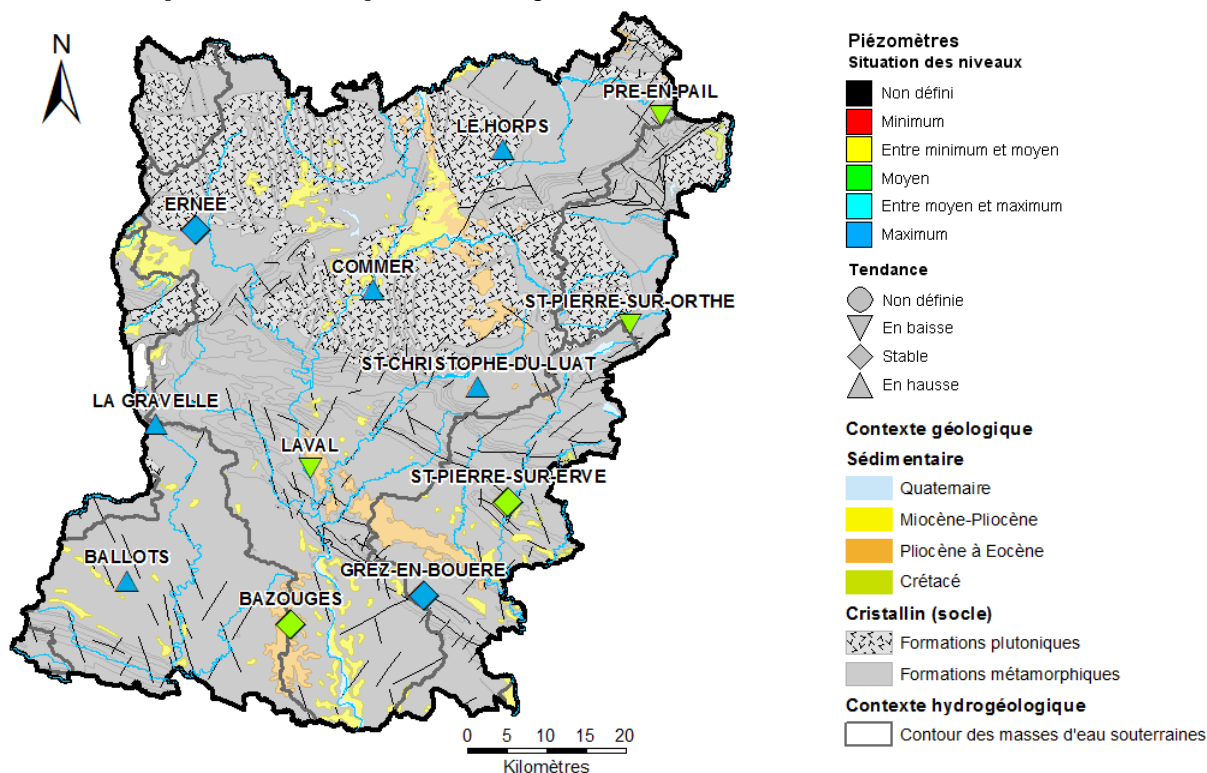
N

PRE-EN-PAIL
LE HORPS
ERNEE
COMMER
ST-PIERRE-SUR-ORTHE
ST-CHRISTOPHE-DU-LUAT
LA GRAVELLE
LAVAL
ST-PIERRE-SUR-ERVE
BALLOTS
GREZ-EN-BOUERE
BAZOUGES

0 5 10 15 20
Kilomètres

Piézomètres
Situation des niveaux
Non défini
Minimum
Entre minimum et moyen
Moyen
Entre moyen et maximum
Maximum

Tendance
Non définie
En baisse
Stable
En hausse

Contexte géologique
Sédimentaire
Quaternaire
Miocène-Pliocène
Pliocène à Eocène
Crétacé
Cristallin (socle)
Formations plutoniques
Formations métamorphiques
Contexte hydrogéologique
Contour des masses d'eau souterraines